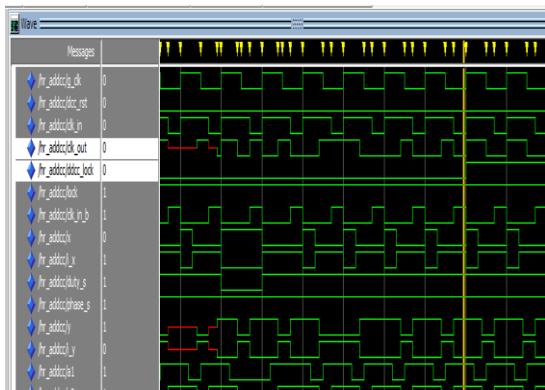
Wave

Messages

/hr_addcc/g_clk 0
/hr_addcc/dcc_rst 0
/hr_addcc/clk_in 0
/hr_addcc/clk_out 0
/hr_addcc/dddcc_lock 0
/hr_addcc/lock 1
/hr_addcc/clk_in_b 1
/hr_addcc/x 0
/hr_addcc/l_x 1
/hr_addcc/duty_s 1
/hr_addcc/phase_s 1
/hr_addcc/y 1
/hr_addcc/l_y 0
/hr_addcc/a1 1